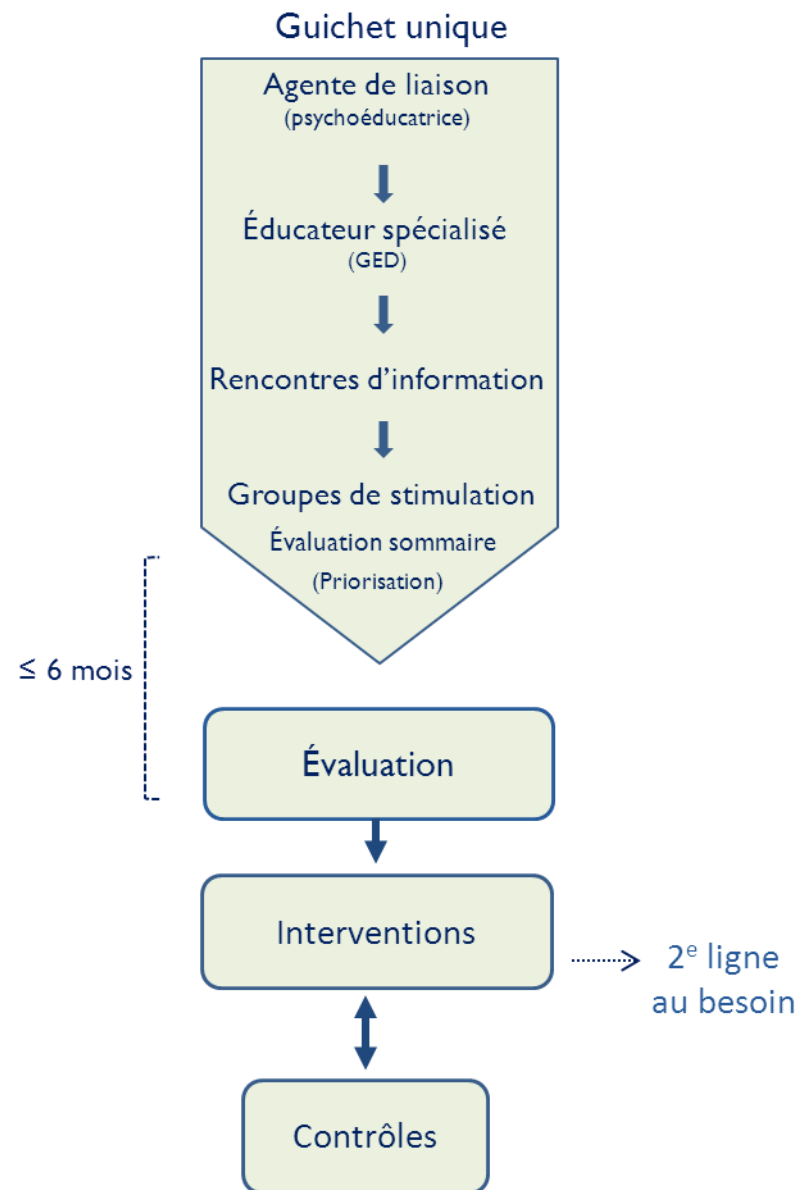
Guichet unique

Agente de liaison
(psychoéducatrice)

Éducateur spécialisé
(GED)

Rencontres d'information

Groupes de stimulation
Évaluation sommaire
(Priorisation)

≤ 6 mois

Évaluation

Interventions

2$^{e}$ ligne au besoin

Contrôles